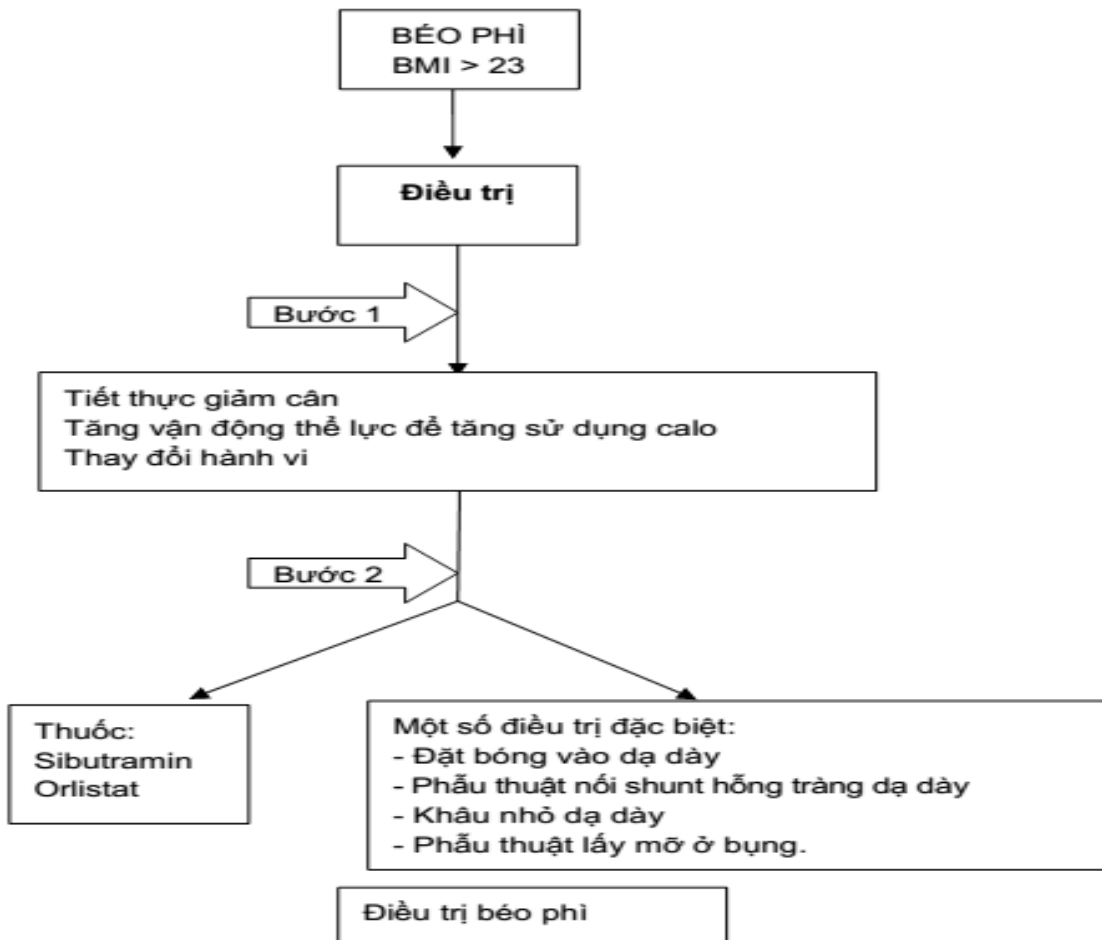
BÉO PHÌ
BMI > 23

Điều trị

Bước 1

Tiết thực giảm cân
Tăng vận động thể lực để tăng sử dụng calo
Thay đổi hành vi

Bước 2

Thuốc:
Sibutramin
Orlistat

Một số điều trị đặc biệt:
- Đặt bóng vào dạ dày
- Phẫu thuật nối shunt hỗng tràng dạ dày
- Khâu nhỏ dạ dày
- Phẫu thuật lấy mỡ ở bụng.

Điều trị béo phì